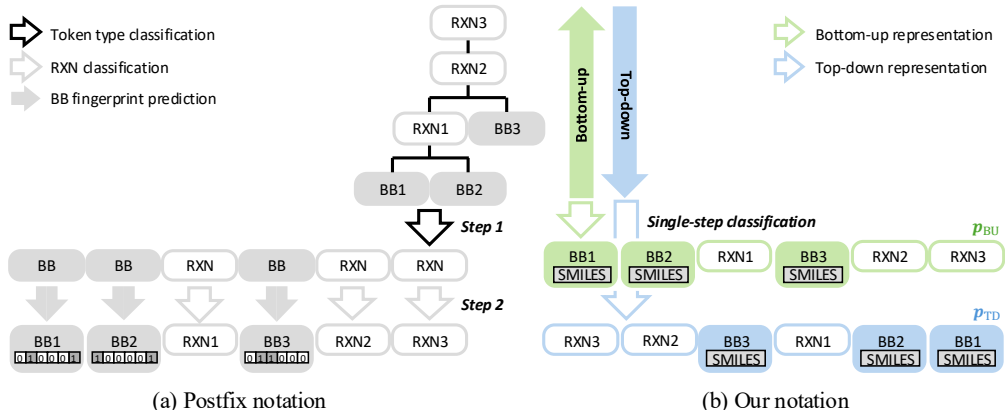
Token type classification
RXN classification
BB fingerprint prediction

RXN3
RXN2
RXN1
BB3
BB1
BB2

Step 1

BB
BB
RXN
BB
RXN
RXN

Step 2

BB1
0110001
BB2
1000001
RXN1
BB3
0111000
RXN2
RXN3

(a) Postfix notation

Bottom-up
Top-down

Bottom-up representation
Top-down representation

Single-step classification

$p_{BU}$

BB1
SMILES
BB2
SMILES
RXN1
BB3
SMILES
RXN2
RXN3

$p_{TD}$

RXN3
RXN2
BB3
SMILES
RXN1
BB2
SMILES
BB1
SMILES

(b) Our notation